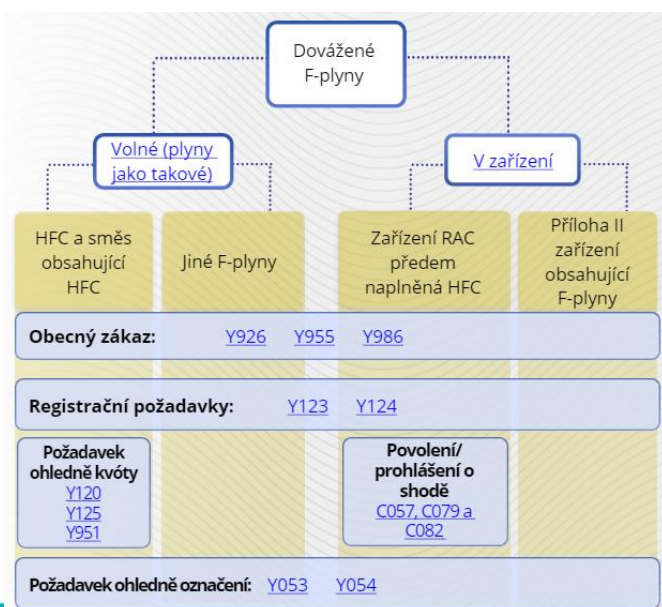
Dovážené F-plyny

Volné (plyny jako takové)

V zařízení

HFC a směs obsahující HFC

Jiné F-plyny

Zařízení RAC předem naplněná HFC

Příloha II zařízení obsahující F-plyny

Obecný zákaz: Y926 Y955 Y986

Registrační požadavky: Y123 Y124

Požadavek ohledně kvóty Y120 Y125 Y951

Povolení/ prohlášení o shodě C057, C079 a C082

Požadavek ohledně označení: Y053 Y054